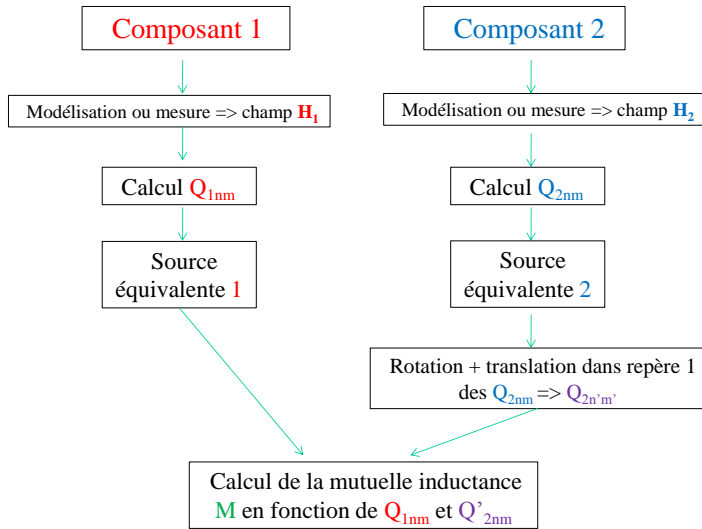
Composant 1

Modélisation ou mesure => champ $\mathbf{H_1}$

Calcul $Q_{1nm}$

Source équivalente 1

Composant 2

Modélisation ou mesure => champ $\mathbf{H_2}$

Calcul $Q_{2nm}$

Source équivalente 2

Rotation + translation dans repère 1 des $Q_{2nm}$ => $Q_{2n'm'}$

Calcul de la mutuelle inductance M en fonction de $Q_{1nm}$ et $Q'_{2nm}$